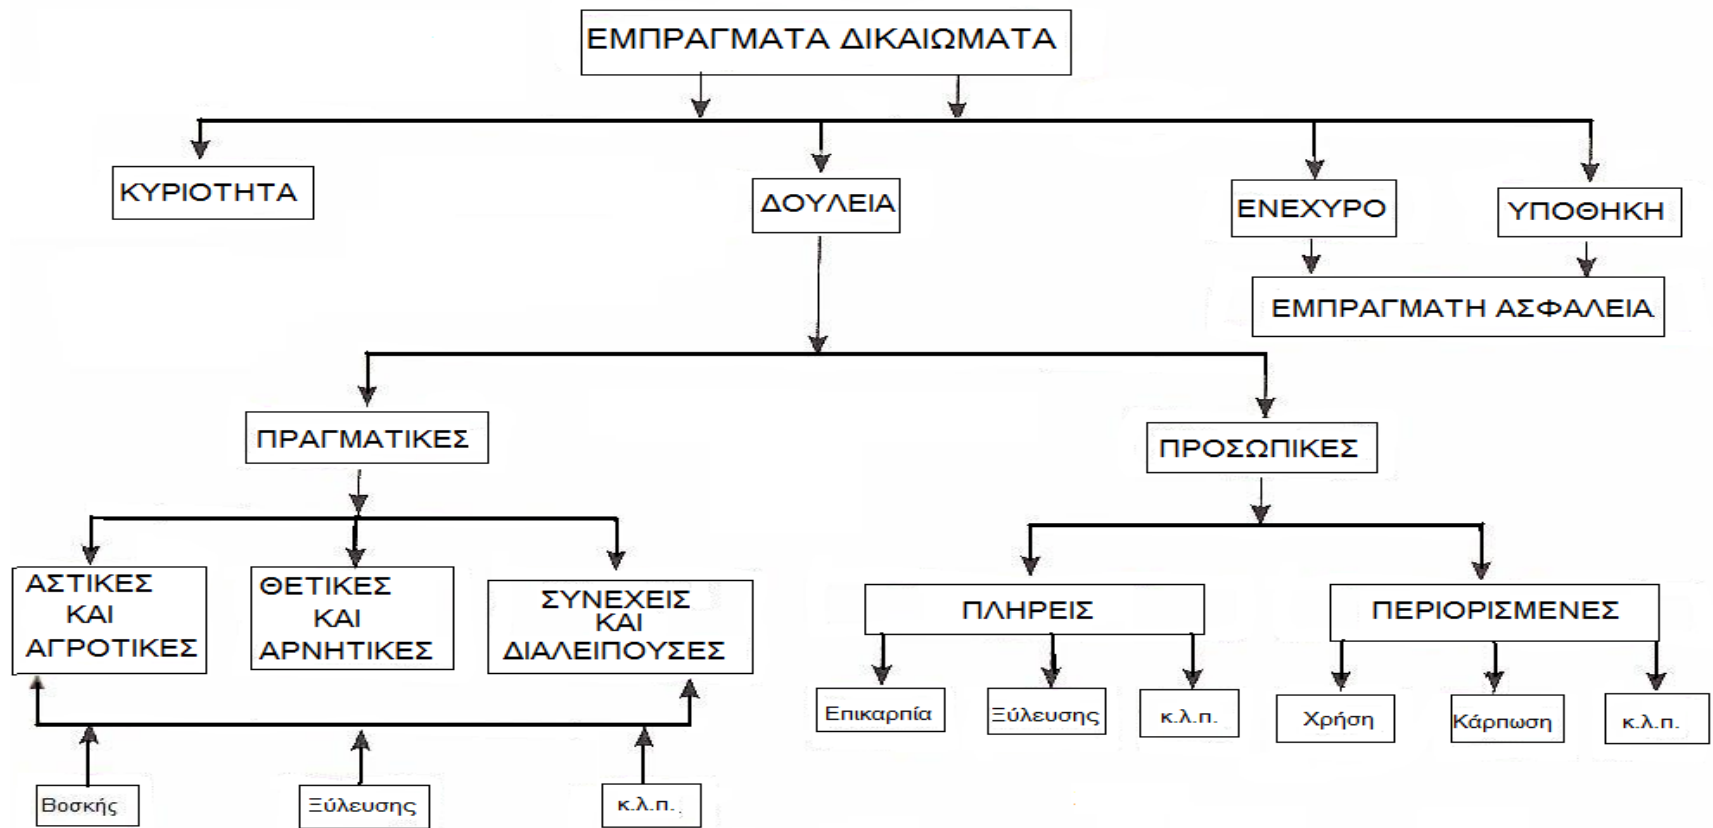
ΕΜΠΡΑΓΜΑΤΑ ΔΙΚΑΙΩΜΑΤΑ

ΚΥΡΙΟΤΗΤΑ

ΔΟΥΛΕΙΑ

ΕΝΕΧΥΡΟ

ΥΠΟΘΗΚΗ

ΕΜΠΡΑΓΜΑΤΗ ΑΣΦΑΛΕΙΑ

ΠΡΑΓΜΑΤΙΚΕΣ

ΠΡΟΣΩΠΙΚΕΣ

ΑΣΤΙΚΕΣ ΚΑΙ ΑΓΡΟΤΙΚΕΣ

ΘΕΤΙΚΕΣ ΚΑΙ ΑΡΝΗΤΙΚΕΣ

ΣΥΝΕΧΕΙΣ ΚΑΙ ΔΙΑΛΕΙΠΟΥΣΕΣ

ΠΛΗΡΕΙΣ

ΠΕΡΙΟΡΙΣΜΕΝΕΣ

Επικαρπία

Ξύλευσης

κ.λ.π.

Χρήση

Κάρπωση

κ.λ.π.

Βοσκής

Ξύλευσης

κ.λ.π.